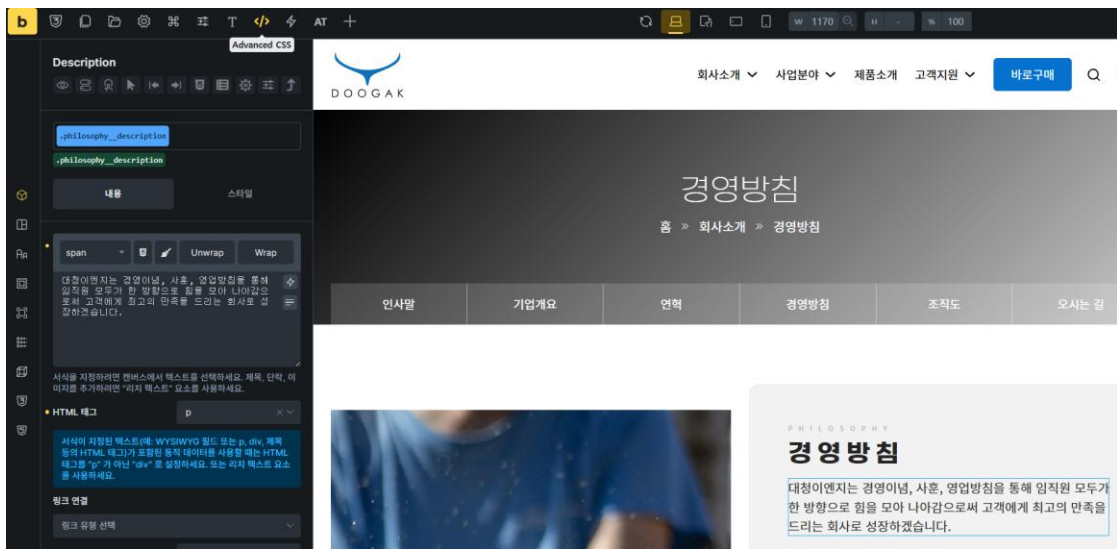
b AT +

Advanced CSS

W 1170 H - % 100

Description

.philosophy__description
.philosophy__description

내용 스타일

span Unwrap Wrap

대청이엔지는 경영이념, 사훈, 영업방침을 통해 임직원 모두가 한 방향으로 힘을 모아 나아감으로써 고객에게 최고의 만족을 드리는 회사로 성장하겠습니다.

서식을 지정하려면 캔버스에서 텍스트를 선택하세요. 제목, 단락, 이미지를 추가하려면 "리치 텍스트" 요소를 사용하세요.

HTML 태그 p

서식이 지정된 텍스트(예: WYSIWYG 필드 또는 p, div, 제목 등의 HTML 태그)가 포함된 동적 데이터를 사용할 때는 HTML 태그를 "p" 가 아닌 "div" 로 설정하세요. 또는 리치 텍스트 요소를 사용하세요.

링크 연결

링크 유형 선택

DOOGAK

회사소개 사업분야 제품소개 고객지원 바로구매

경영방침

홈 » 회사소개 » 경영방침

인사말 기업개요 연혁 경영방침 조직도 오시는 길

PHILOSOPHY

경영방침

대청이엔지는 경영이념, 사훈, 영업방침을 통해 임직원 모두가 한 방향으로 힘을 모아 나아감으로써 고객에게 최고의 만족을 드리는 회사로 성장하겠습니다.